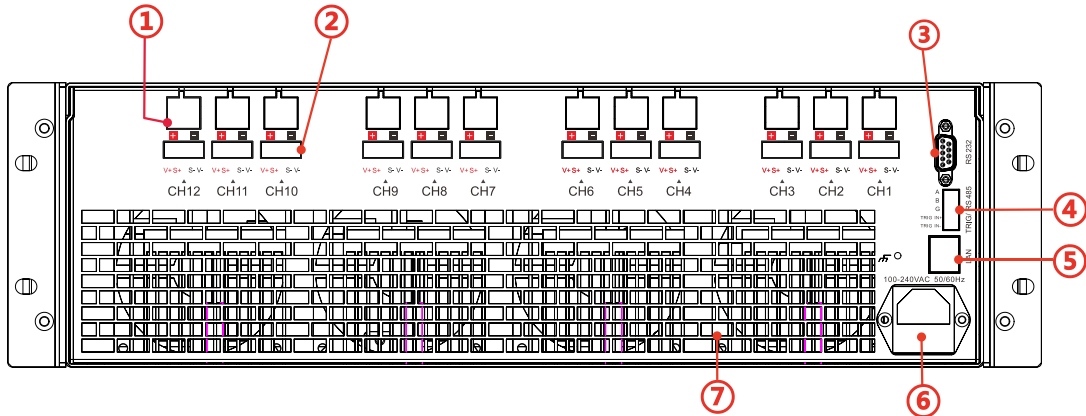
1
2
3
4
5
6
7

V+ S+ S- V-
CH12
V+ S+ S- V-
CH11
V+ S+ S- V-
CH10
V+ S+ S- V-
CH9
V+ S+ S- V-
CH8
V+ S+ S- V-
CH7
V+ S+ S- V-
CH6
V+ S+ S- V-
CH5
V+ S+ S- V-
CH4
V+ S+ S- V-
CH3
V+ S+ S- V-
CH2
V+ S+ S- V-
CH1

RS 232
A
B
G
TRIG IN+
TRIG IN-
TRIG / RS 485
LAN
100-240VAC 50/60Hz